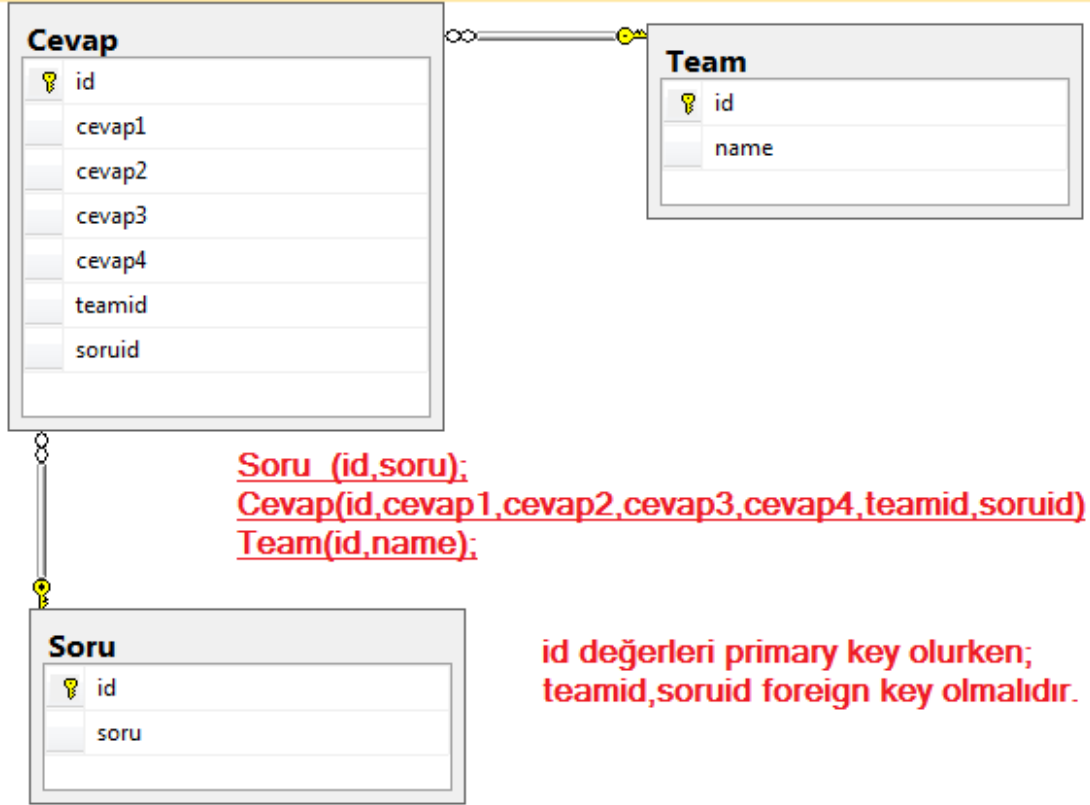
Cevap
id
cevap1
cevap2
cevap3
cevap4
teamid
soruid

Team
id
name

Soru (id,soru);
Cevap(id,cevap1,cevap2,cevap3,cevap4,teamid,soruid)
Team(id,name);

Soru
id
soru

id değerleri primary key olurken;
teamid,soruid foreign key olmalıdır.